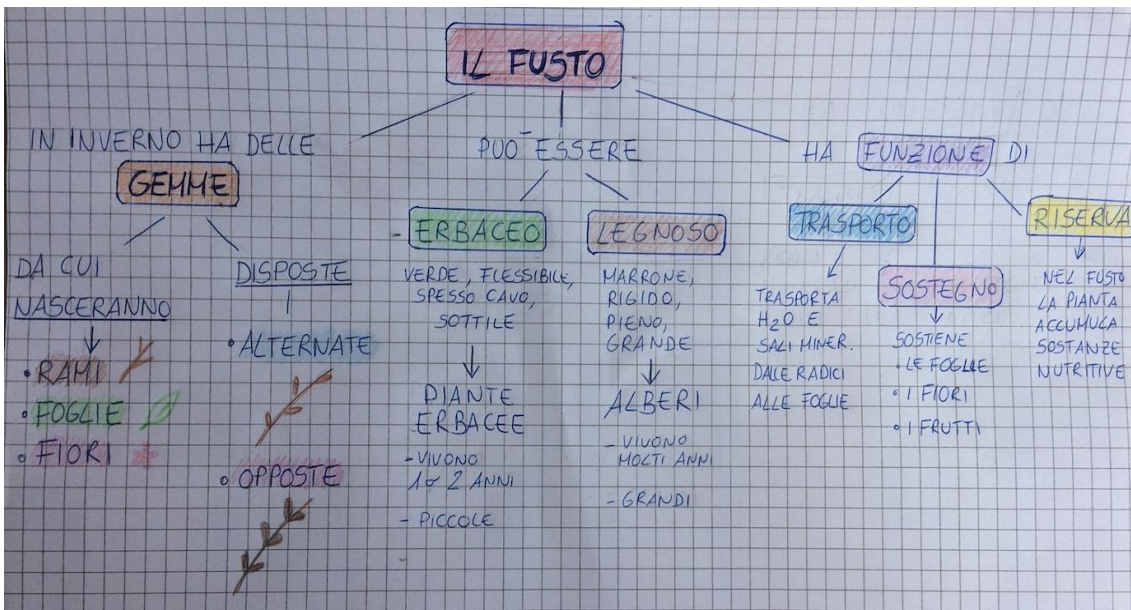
IL FUSTO

IN INVERNO HA DELLE

GEMME

DA CUI NASCERANNO

• RAMI
• FOGLIE
• FIORI

DISPOSTE

• ALTERNATE

• OPPOSTE

PUO ESSERE

ERBACEO

VERDE, FLESSIBILE, SPESSO CAVO, SOTTILE

PIANTE ERBACEE

- VIVONO 1 o 2 ANNI

- PICCOLE

LEGNOSO

MARRONE, RIGIDO, PIENO, GRANDE

ALBERI

- VIVONO MOLTI ANNI

- GRANDI

HA FUNZIONE DI

TRASPORTO

TRASPORTA $H_2O$ E SALI MINER. DALLE RADICI ALLE FOGLIE

SOSTEGNO

SOSTIENE
• LE FOGLIE
• I FIORI
• I FRUTTI

RISERVA

NEL FUSTO LA PIANTA ACCUMULA SOSTANZE NUTRITIVE